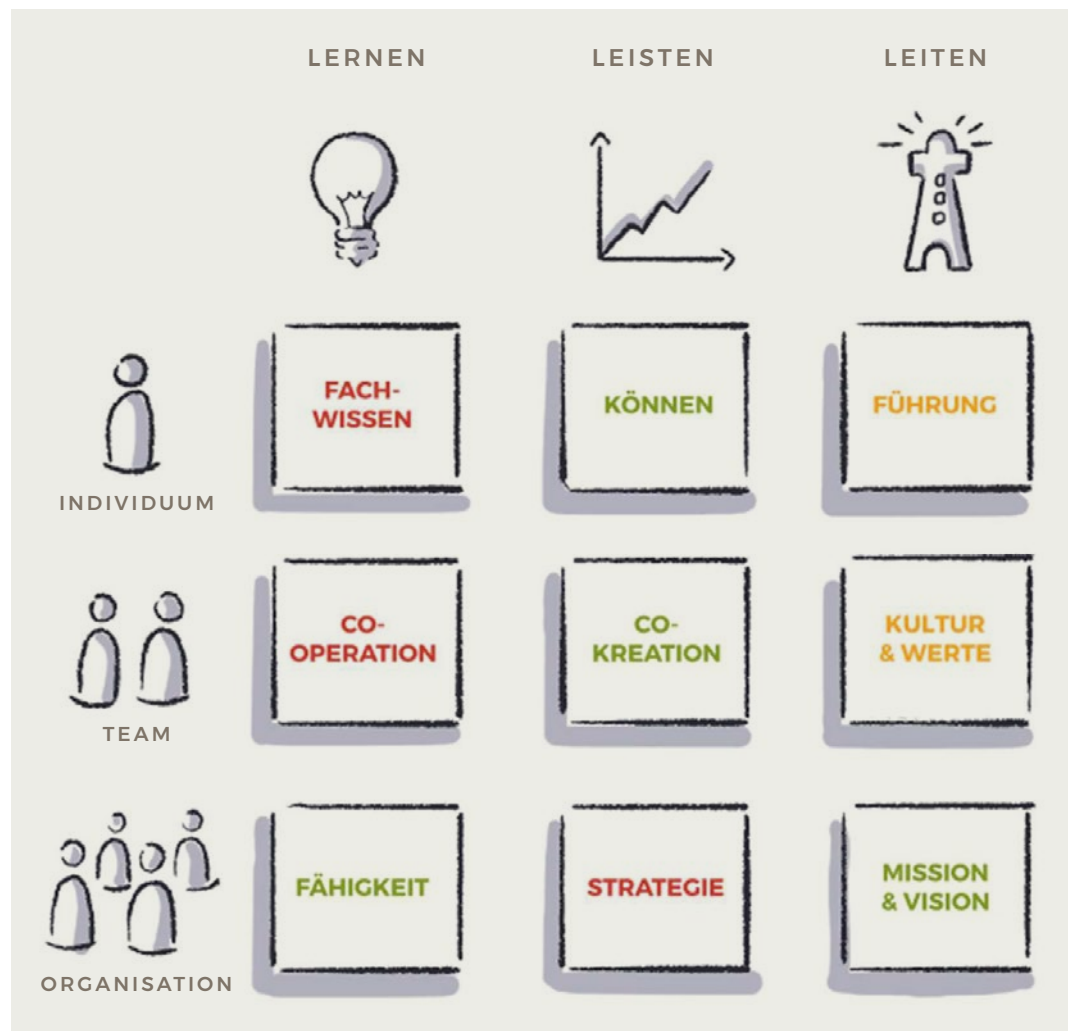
|  | LERNEN | LEISTEN | LEITEN |
|---|---|---|---|
| INDIVIDUUM | FACH-WISSEN | KÖNNEN | FÜHRUNG |
| TEAM | CO-OPERATION | CO-KREATION | KULTUR & WERTE |
| ORGANISATION | FÄHIGKEIT | STRATEGIE | MISSION & VISION |